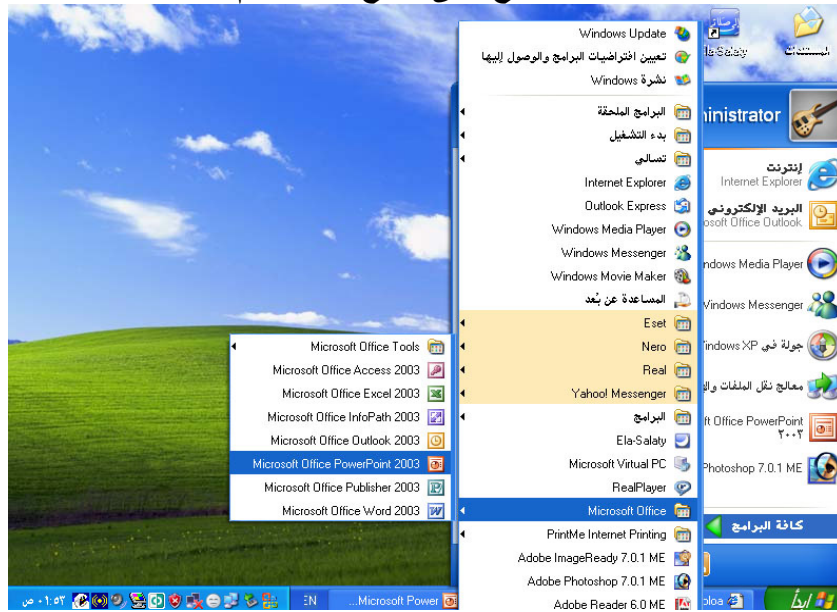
Windows Update
تعيين افتراضيات البرامج والوصول إليها
نشرة Windows
البرامج الملحقة
بدء التشغيل
تسالي
Internet Explorer
Outlook Express
Windows Media Player
Windows Messenger
Windows Movie Maker
المساعدة عن بُعد
Eset
Nero
Real
Yahoo! Messenger
البرامج
Ela-Salaty
Microsoft Virtual PC
RealPlayer
Microsoft Office
PrintMe Internet Printing
Adobe ImageReady 7.0.1 ME
Adobe Photoshop 7.0.1 ME
Adobe Reader 6.0 ME

Microsoft Office Tools
Microsoft Office Access 2003
Microsoft Office Excel 2003
Microsoft Office InfoPath 2003
Microsoft Office Outlook 2003
Microsoft Office PowerPoint 2003
Microsoft Office Publisher 2003
Microsoft Office Word 2003

المستندات
Ela-Salaty
inistrator
إنترنت
Internet Explorer
البريد الإلكتروني
osoft Office Outlook
indows Media Player
Windows Messenger
جولة في Windows XP
معالج نقل الملفات والإ
ft Office PowerPoint
٢٠٠٣
Photoshop 7.0.1 ME
كافة البرامج

EN
Microsoft Power...
ploa
ابدأ
٠١:٥٣ ص